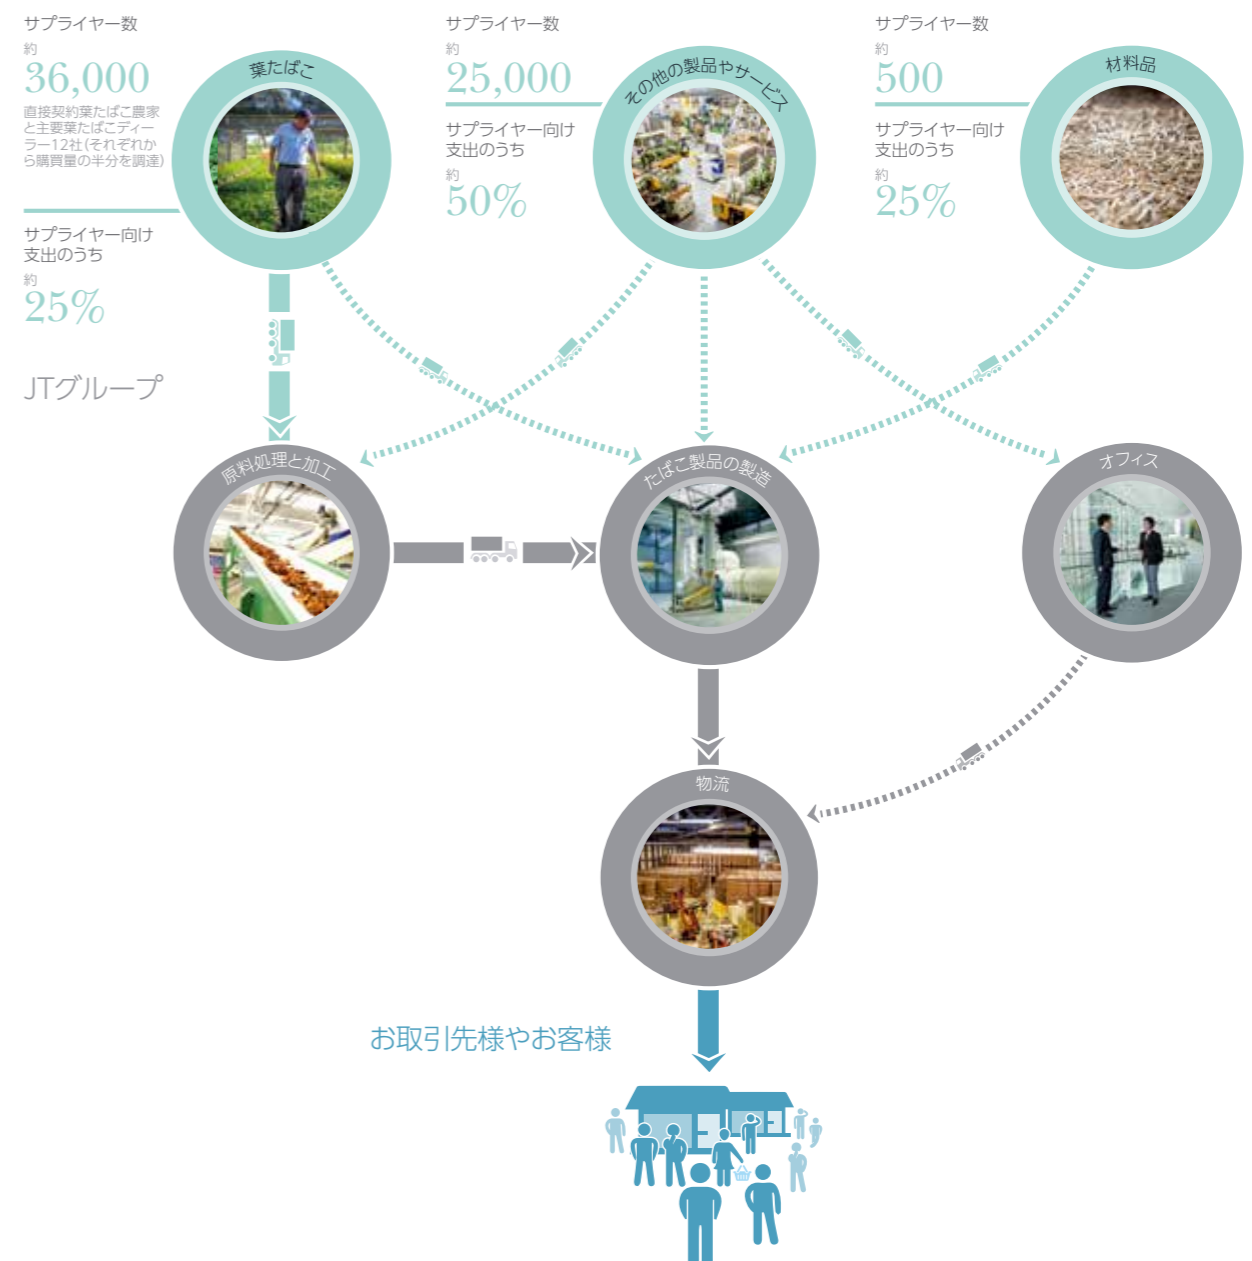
サプライヤー数
約
36,000
直接契約葉たばこ農家と主要葉たばこディーラー12社(それぞれから購買量の半分を調達)

サプライヤー向け支出のうち
約
25%

葉たばこ

サプライヤー数
約
25,000

サプライヤー向け支出のうち
約
50%

その他の製品やサービス

サプライヤー数
約
500

サプライヤー向け支出のうち
約
25%

材料品

JTグループ

原料処理と加工

たばこ製品の製造

オフィス

物流

お取引先様やお客様